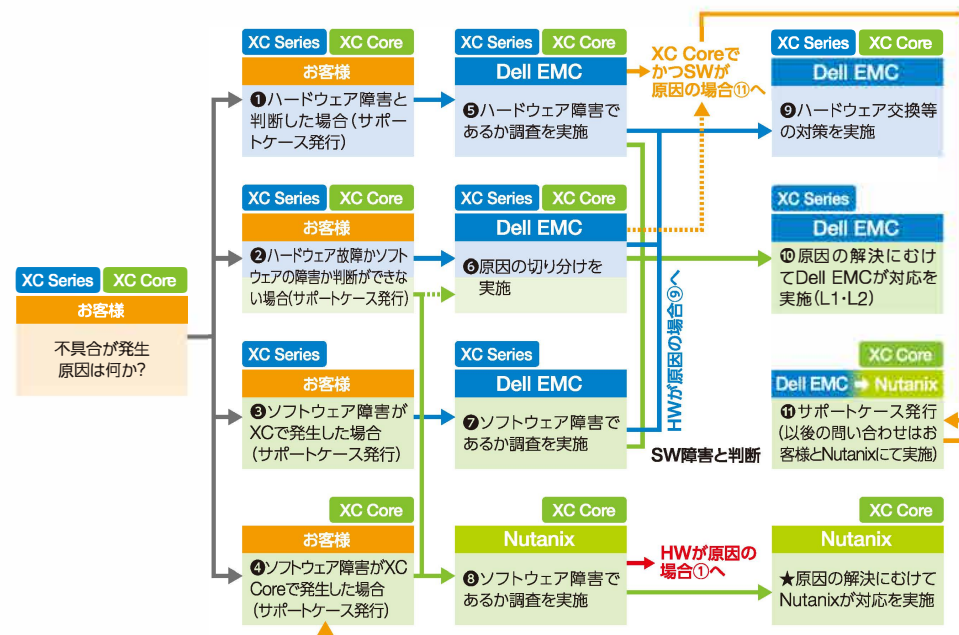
XC Series XC Core
お客様
不具合が発生
原因は何か?

XC Series XC Core
お客様
❶ハードウェア障害と判断した場合(サポートケース発行)

XC Series XC Core
お客様
❷ハードウェア故障かソフトウェアの障害か判断ができない場合(サポートケース発行)

XC Series
お客様
❸ソフトウェア障害がXCで発生した場合(サポートケース発行)

XC Core
お客様
❹ソフトウェア障害がXC Coreで発生した場合(サポートケース発行)

XC Series XC Core
Dell EMC
❺ハードウェア障害であるか調査を実施

XC Series XC Core
Dell EMC
❻原因の切り分けを実施

XC Series
Dell EMC
❼ソフトウェア障害であるか調査を実施

XC Core
Nutanix
❽ソフトウェア障害であるか調査を実施

XC CoreでかつSWが原因の場合⑪へ

HWが原因の場合⑨へ

SW障害と判断

HWが原因の場合①へ

XC Series XC Core
Dell EMC
❾ハードウェア交換等の対策を実施

XC Series
Dell EMC
❿原因の解決にむけてDell EMCが対応を実施(L1・L2)

XC Core
Dell EMC ➡ Nutanix
⓫サポートケース発行(以後の問い合わせはお客様とNutanixにて実施)

XC Core
Nutanix
★原因の解決にむけてNutanixが対応を実施